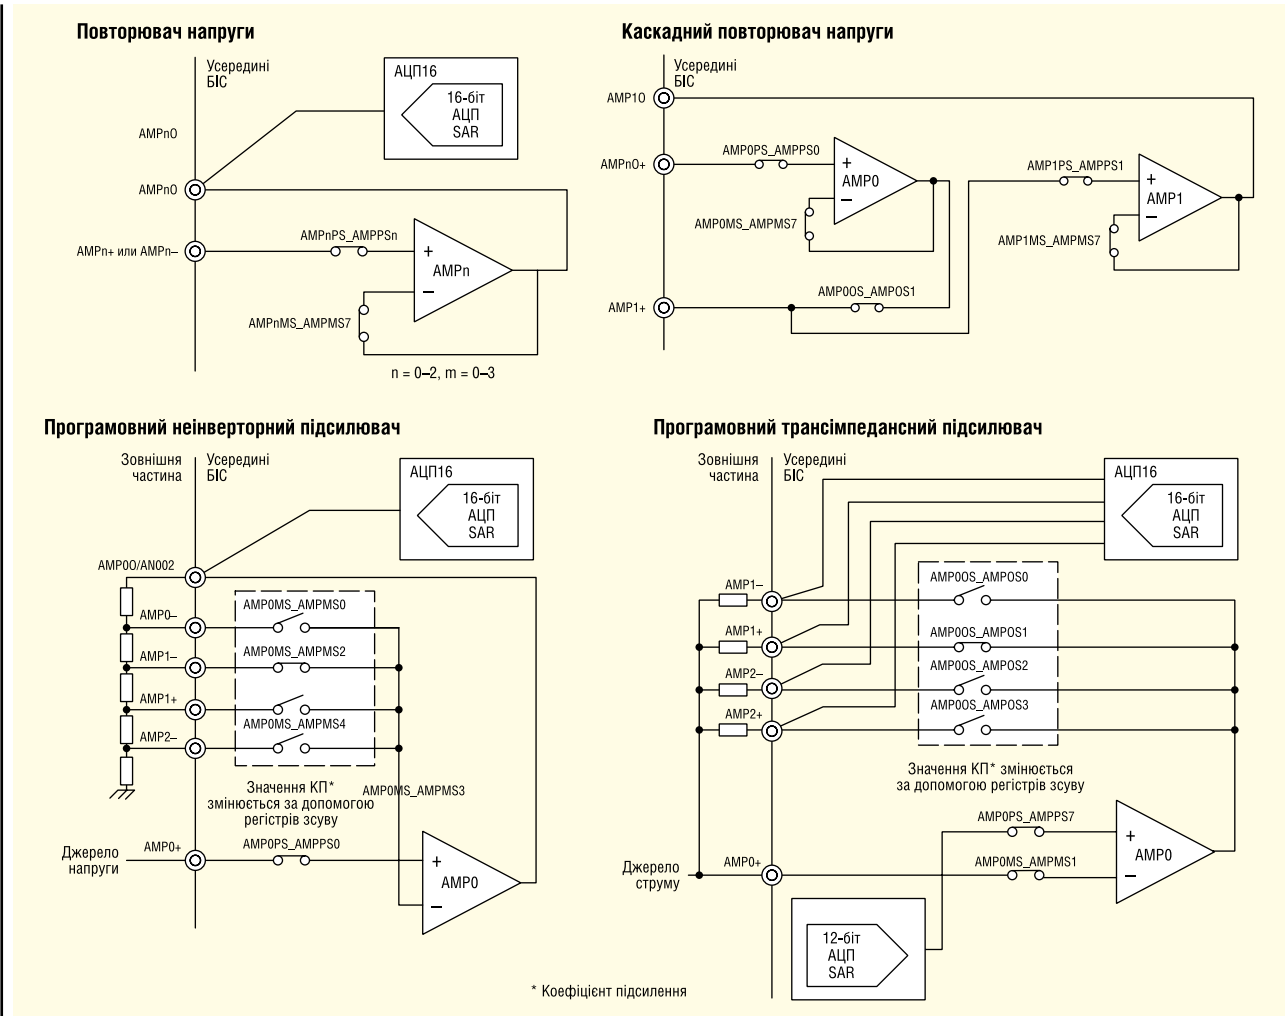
Повторювач напруги

Усередині БІС

АЦП16

16-біт АЦП SAR

AMPnO

AMPnO

AMPn+ или AMPn–

AMPnPS_AMPPSn

+

AMPn

–

AMPnMS_AMPMS7

n = 0–2, m = 0–3

Каскадний повторювач напруги

Усередині БІС

AMP1O

AMPn0+

AMP0PS_AMPPS0

+

AMP0

–

AMP0MS_AMPMS7

AMP1PS_AMPPS1

+

AMP1

–

AMP1MS_AMPMS7

AMP1+

AMP0OS_AMPOS1

Програмовний неінверторний підсилювач

Зовнішня частина

Усередині БІС

АЦП16

16-біт АЦП SAR

AMP0O/AN002

AMP0–

AMP0MS_AMPMS0

AMP1–

AMP0MS_AMPMS2

AMP1+

AMP0MS_AMPMS4

AMP2–

Значення КП* змінюється за допомогою регістрів зсуву

AMP0MS_AMPMS3

Джерело напруги

AMP0+

AMP0PS_AMPPS0

+

AMP0

–

Програмовний трансімпедансний підсилювач

Зовнішня частина

Усередині БІС

АЦП16

16-біт АЦП SAR

AMP1–

AMP0OS_AMPOS0

AMP1+

AMP0OS_AMPOS1

AMP2–

AMP0OS_AMPOS2

AMP2+

AMP0OS_AMPOS3

Значення КП* змінюється за допомогою регістрів зсуву

AMP0PS_AMPPS7

+

AMP0

–

Джерело струму

AMP0+

AMP0MS_AMPMS1

12-біт АЦП SAR

* Коефіцієнт підсилення